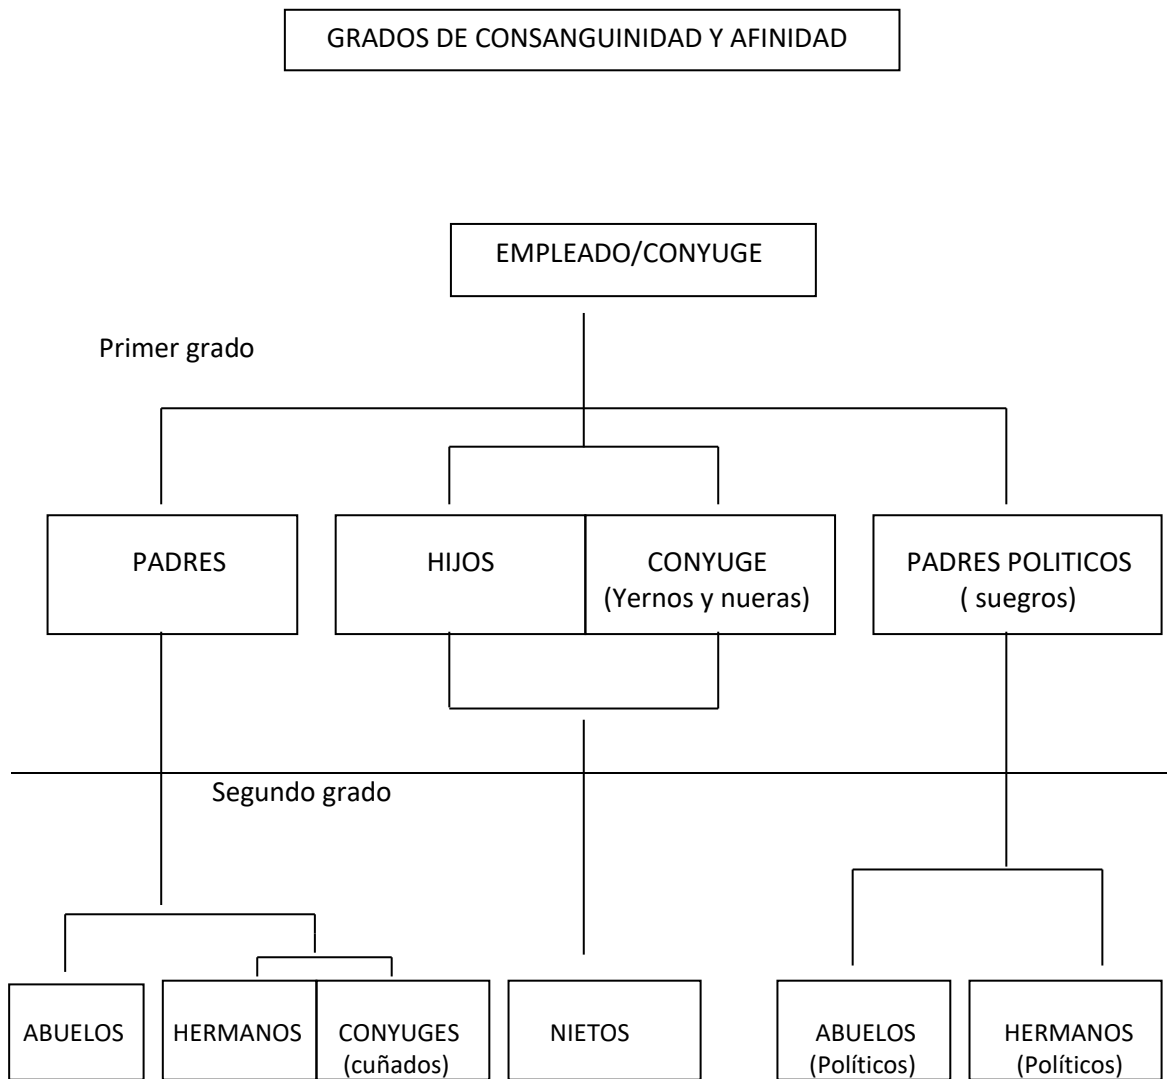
GRADOS DE CONSANGUINIDAD Y AFINIDAD

EMPLEADO/CONYUGE

Primer grado

PADRES

HIJOS

CONYUGE (Yernos y nueras)

PADRES POLITICOS ( suegros)

Segundo grado

ABUELOS

HERMANOS

CONYUGES (cuñados)

NIETOS

ABUELOS (Políticos)

HERMANOS (Políticos)